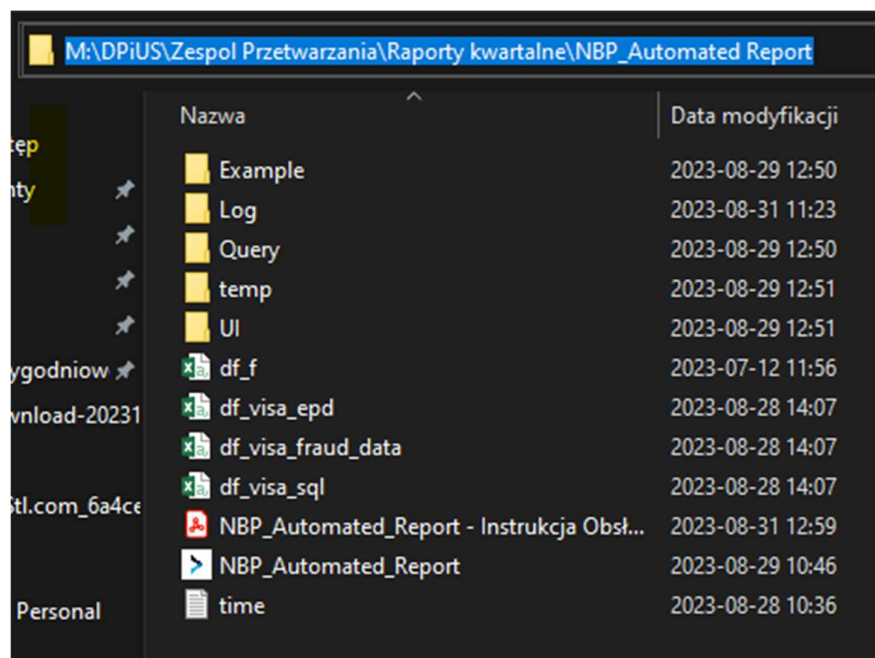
M:\DPiUS\Zespol Przetwarzania\Raporty kwartalne\NBP_Automated Report

tęp
nty
ygodniow
vnload-20231
Stl.com_6a4ce
Personal

| Nazwa | Data modyfikacji |
|---|---|
| Example | 2023-08-29 12:50 |
| Log | 2023-08-31 11:23 |
| Query | 2023-08-29 12:50 |
| temp | 2023-08-29 12:51 |
| UI | 2023-08-29 12:51 |
| df_f | 2023-07-12 11:56 |
| df_visa_epd | 2023-08-28 14:07 |
| df_visa_fraud_data | 2023-08-28 14:07 |
| df_visa_sql | 2023-08-28 14:07 |
| NBP_Automated_Report - Instrukcja Obsł... | 2023-08-31 12:59 |
| NBP_Automated_Report | 2023-08-29 10:46 |
| time | 2023-08-28 10:36 |